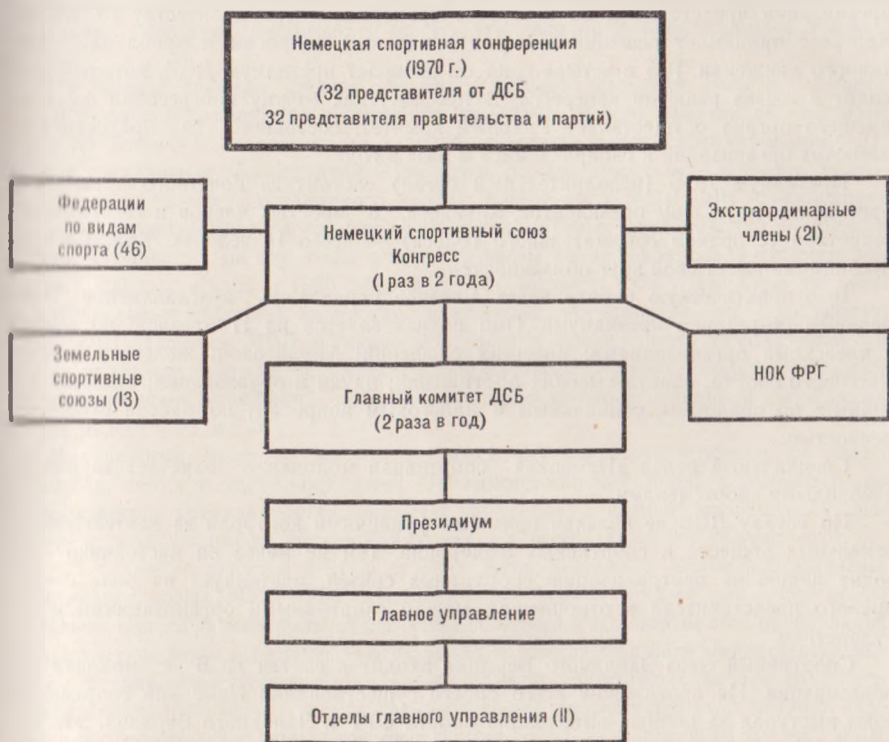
Немецкая спортивная конференция (1970 г.) (32 представителя от ДСБ 32 представителя правительства и партий)

Федерации по видам спорта (46)

Немецкий спортивный союз Конгресс (1 раз в 2 года)

Экстраординарные члены (21)

Земельные спортивные союзы (13)

Главный комитет ДСБ (2 раза в год)

НОК ФРГ

Президиум

Главное управление

Отделы главного управления (11)